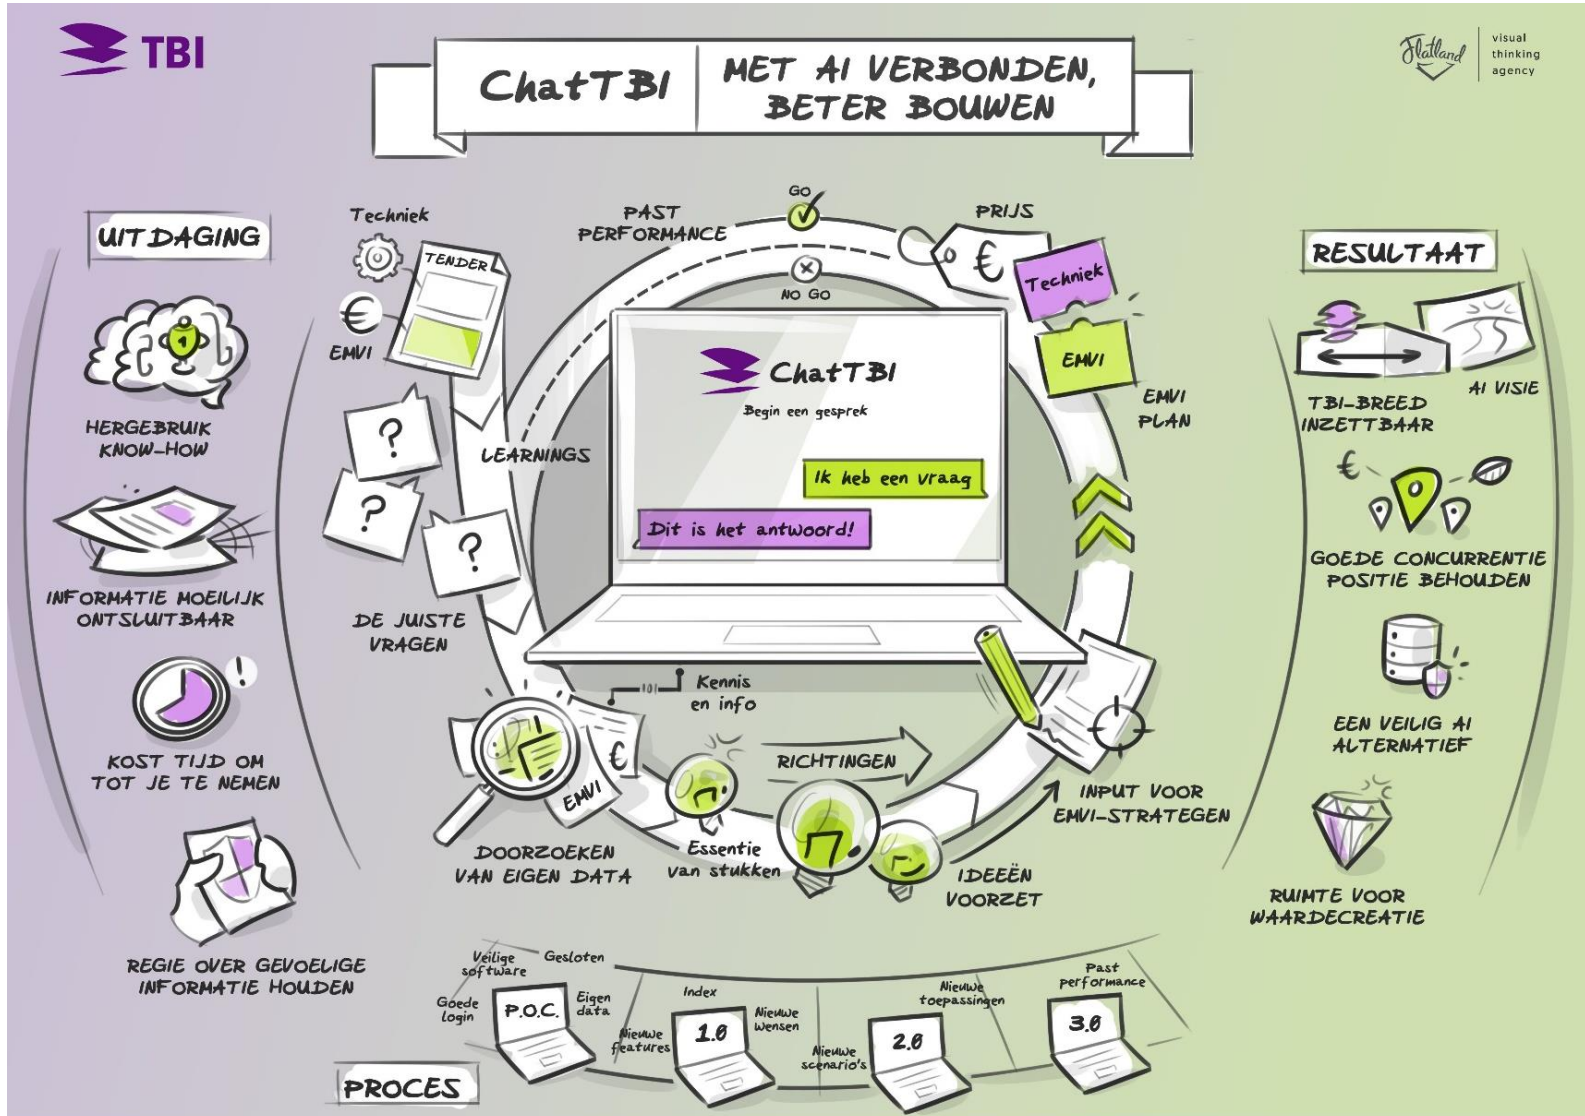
TBI

ChatTBI | MET AI VERBONDEN, BETER BOUWEN

Flatland visual thinking agency

UITDAGING

HERGEBRUIK KNOW-HOW

INFORMATIE MOEILIJK ONTSLUITBAAR

KOST TIJD OM TOT JE TE NEMEN

REGIE OVER GEVOELIGE INFORMATIE HOUDEN

Techniek

TENDER

EMVI

PAST PERFORMANCE

GO

NO GO

PRIJS

€

Techniek

EMVI

EMVI PLAN

LEARNINGS

DE JUISTE VRAGEN

ChatTBI

Begin een gesprek

Ik heb een vraag

Dit is het antwoord!

Kennis en info

EMVI

DOORZOEKEN VAN EIGEN DATA

Essentie van stukken

RICHTINGEN

IDEEËN VOORZET

INPUT VOOR EMVI-STRATEGEN

RESULTAAT

TBI-BREED INZETTBAAR

AI VISIE

€

GOEDE CONCURRENTIE POSITIE BEHOUDEN

EEN VEILIG AI ALTERNATIEF

RUIMTE VOOR WAARDECREATIE

PROCES

Veilige software

Gesloten

Goede login

P.O.C.

Eigen data

Index

Nieuwe features

1.0

Nieuwe wensen

Nieuwe toepassingen

Nieuwe scenario's

2.0

Past performance

3.0